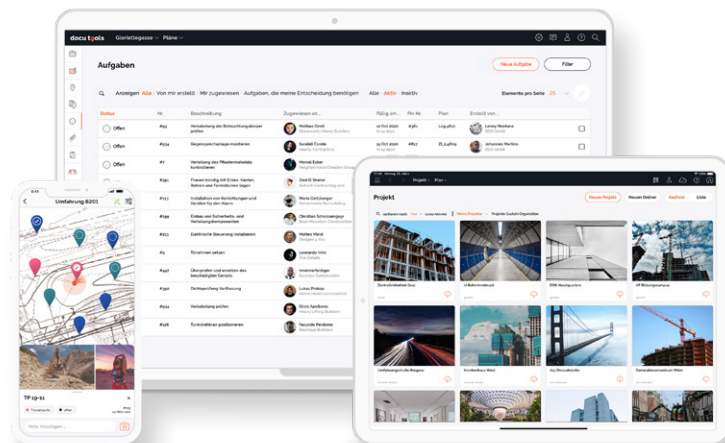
docu tools Gloriettegasse Pläne

Aufgaben

Neue Aufgabe Filter

Anzeigen Alle · Von mir erstellt · Mir zugewiesen · Aufgaben, die meine Entscheidung benötigen · Alle · Aktiv · Inaktiv

Elemente pro Seite 25

| Status | Nr. | Beschreibung | Zugewiesen an | Fällig am | Pin Nr. | Plan | Erstellt von |
|---|---|---|---|---|---|---|---|
| Offen | #2 | Verstärkung der Beleuchtungskörper prüfen | Wallace Ezell | | | | Leroy Montana |
| Offen | #34 | Gegensprechanlage montieren | Sarabel Conde | | | | Eric Lopez |
| Offen | #7 | Verteilung des Pflastermaterials kontrollieren | Marcel Esker | | | | Johannes Martino |
| Offen | #39 | Frauen bündig mit Ecken, Kanten, Rahmen und Fensterläden liegen | David Brown | | | | |
| | #11 | Installation von Vorrichtungen und Geräten für den Alarm | Mario Zetterberger | | | | |
| | #20 | Einbau von Sicherheits- und Verstellungsdetekoren | Christian Schmoengaier | | | | |
| | #44 | Elektrische Steuerung installieren | Walter Mandl | | | | |
| | #9 | Türrahmen setzen | Leonardo Icho | | | | |
| | #2 | Überprüfen und ersetzen des beschädigten Geräts | Innenverfertiger | | | | |
| | #32 | Dachisolierung Verfeinung | Lukas Prokop | | | | |
| | #22 | Verstellung prüfen | Silvia Apollonio | | | | |
| | #26 | Turmstehler positionieren | Facundo Perdomo | | | | |

Umfahrung B201

TP 19-11

Projekt

Neues Projekt Neuen Ordner Kacheln Liste

Zentrallabotheke Graz
Umfahrung B201
ÖBB Hauptquartier
VP Bildungszentrum
Lehrlingshaus Ost
Porschehaus West
Rechenzentrum
Generaldirektion Wien

Write message